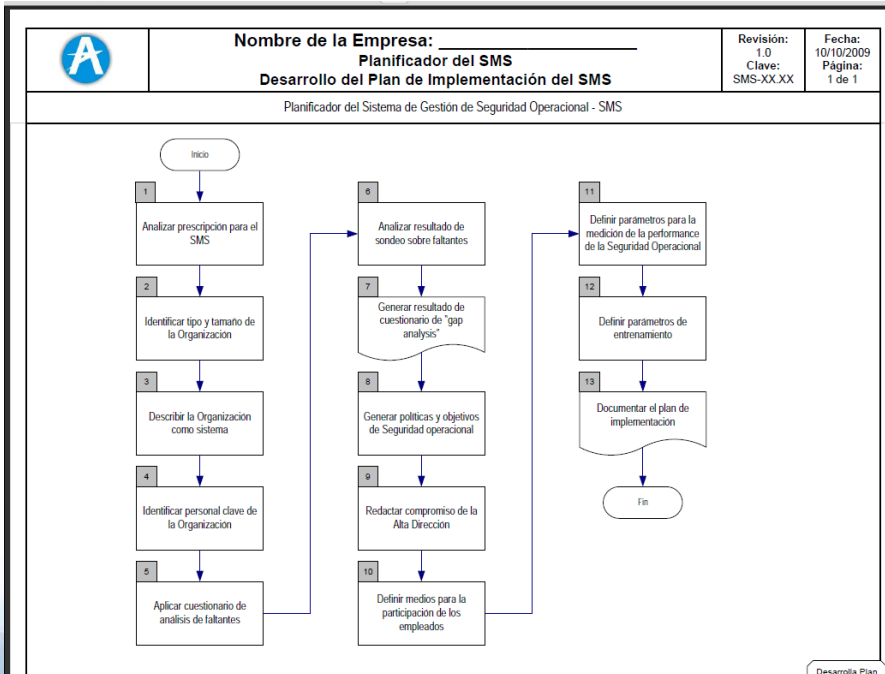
Nombre de la Empresa: ____________________
Planificador del SMS
Desarrollo del Plan de Implementación del SMS

Revisión:
1.0
Clave:
SMS-XX.XX

Fecha:
10/10/2009
Página:
1 de 1

Planificador del Sistema de Gestión de Seguridad Operacional - SMS

Inicio

1
Analizar prescripción para el SMS

2
Identificar tipo y tamaño de la Organización

3
Describir la Organización como sistema

4
Identificar personal clave de la Organización

5
Aplicar cuestionario de analisis de faltantes

6
Analizar resultado de sondeo sobre faltantes

7
Generar resultado de cuestionario de "gap analysis"

8
Generar politicas y objetivos de Seguridad operacional

9
Redactar compromiso de la Alta Dirección

10
Definir medios para la participación de los empleados

11
Definir parámetros para la medición de la performance de la Seguridad Operacional

12
Definir parámetros de entrenamiento

13
Documentar el plan de implementación

Fin

Desarrolla Plan